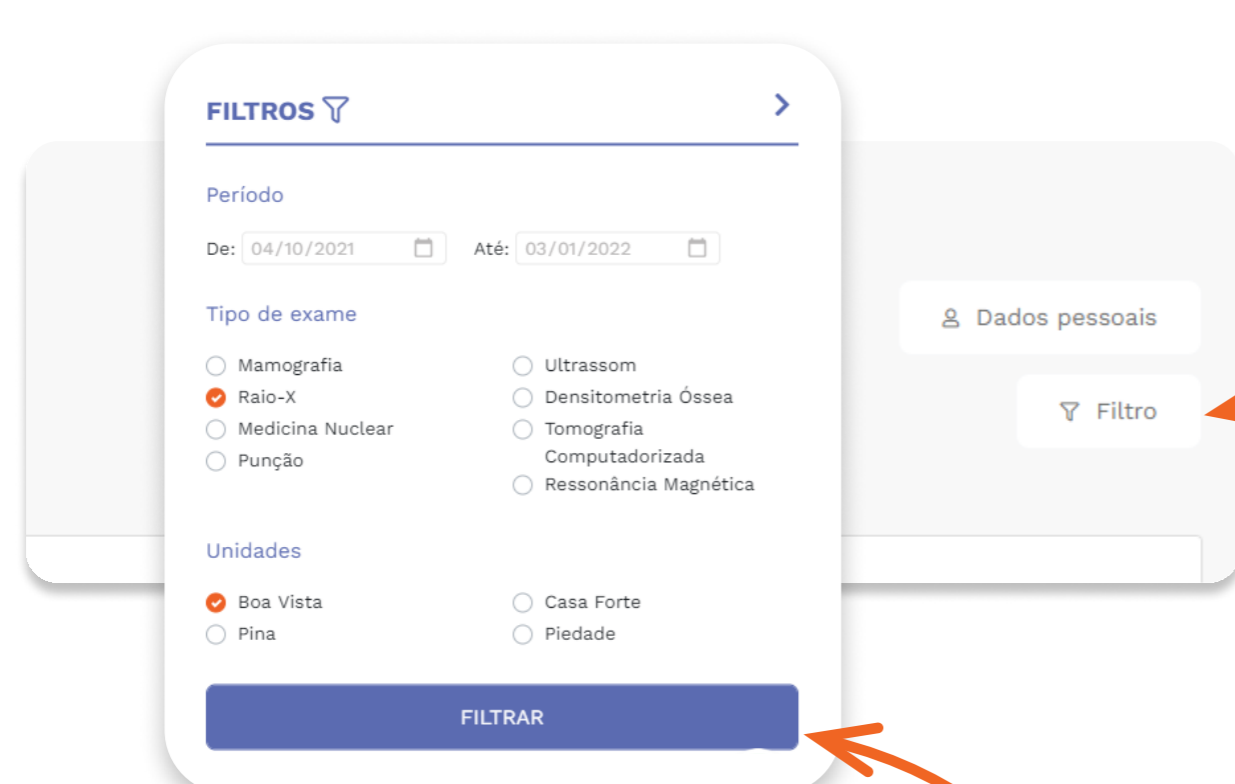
FILTROS

Período

De: 04/10/2021 Até: 03/01/2022

Tipo de exame

Mamografia
Raio-X
Medicina Nuclear
Punção

Ultrassom
Densitometria Óssea
Tomografia Computadorizada
Ressonância Magnética

Unidades

Boa Vista
Pina

Casa Forte
Piedade

FILTRAR

Dados pessoais

Filtro